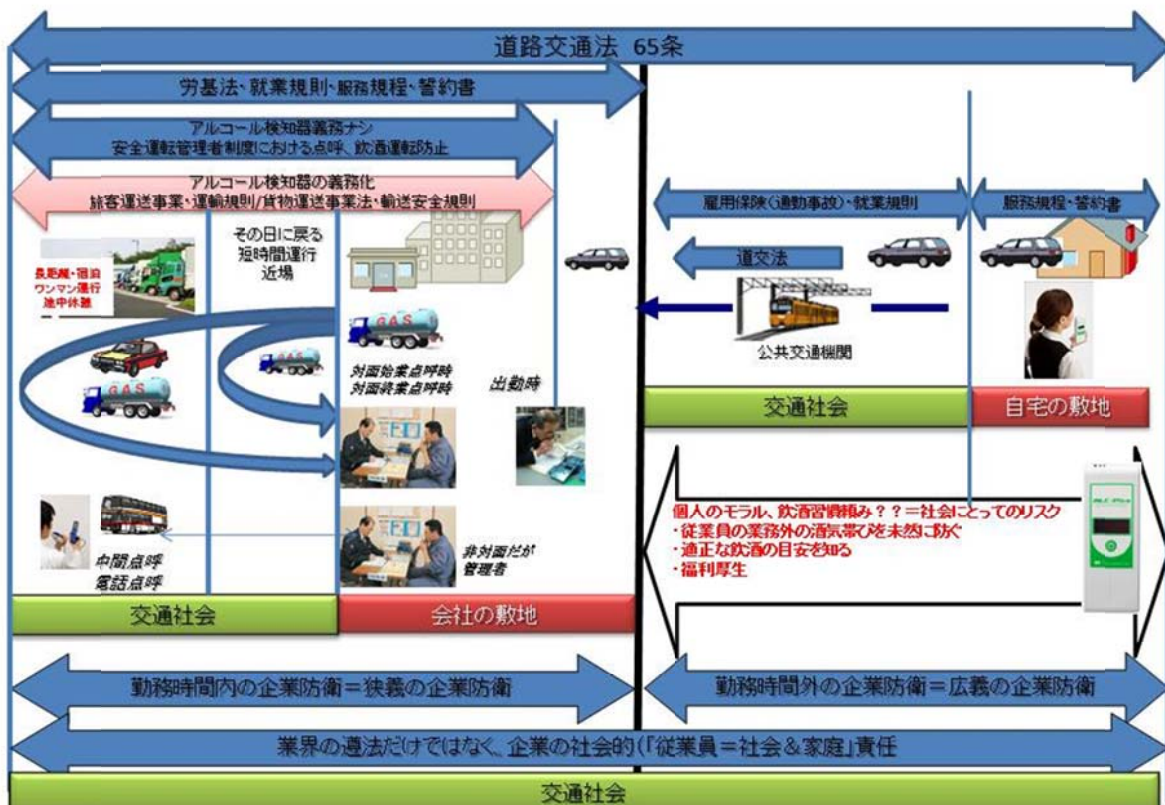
道路交通法 65条

労基法・就業規則・服務規程・誓約書

アルコール検知器義務ナシ
安全運転管理者制度における点呼、飲酒運転防止

アルコール検知器の義務化
旅客運送事業・運輸規則/貨物運送事業法・輸送安全規則

雇用保険(通勤事故)・就業規則

服務規程・誓約書

長距離・宿泊
ワンマン運行
途中休憩

その日に戻る
短時間運行
近場

GAS

道交法

公共交通機関

対面始業点呼時
対面終業点呼時

出勤時

交通社会

自宅の敷地

個人のモラル、飲酒習慣頼み？？＝社会にとってのリスク
・従業員の業務外の酒気帯びを未然に防ぐ
・適正な飲酒の目安を知る
・福利厚生

中間点呼
電話点呼

非対面だが
管理者

交通社会

会社の敷地

勤務時間内の企業防衛＝狭義の企業防衛

勤務時間外の企業防衛＝広義の企業防衛

業界の遵法だけではなく、企業の社会的(「従業員＝社会＆家庭」責任

交通社会